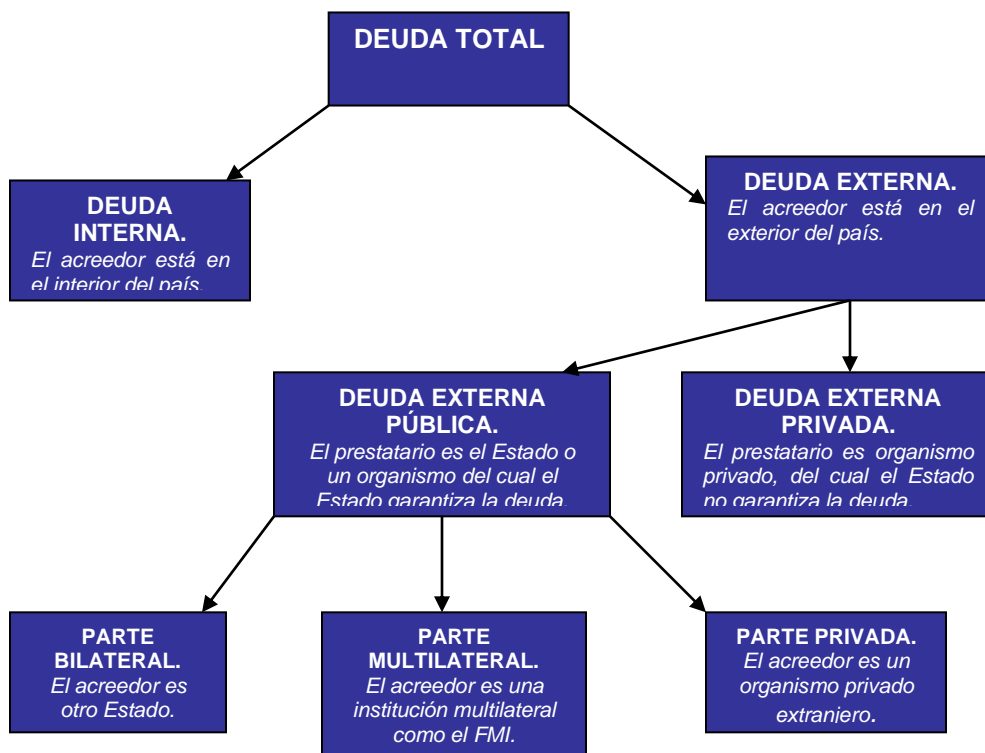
DEUDA TOTAL

DEUDA INTERNA.
El acreedor está en el interior del país.

DEUDA EXTERNA.
El acreedor está en el exterior del país.

DEUDA EXTERNA PÚBLICA.
El prestatario es el Estado o un organismo del cual el Estado garantiza la deuda.

DEUDA EXTERNA PRIVADA.
El prestatario es organismo privado, del cual el Estado no garantiza la deuda.

PARTE BILATERAL.
El acreedor es otro Estado.

PARTE MULTILATERAL.
El acreedor es una institución multilateral como el FMI.

PARTE PRIVADA.
El acreedor es un organismo privado extranjero.